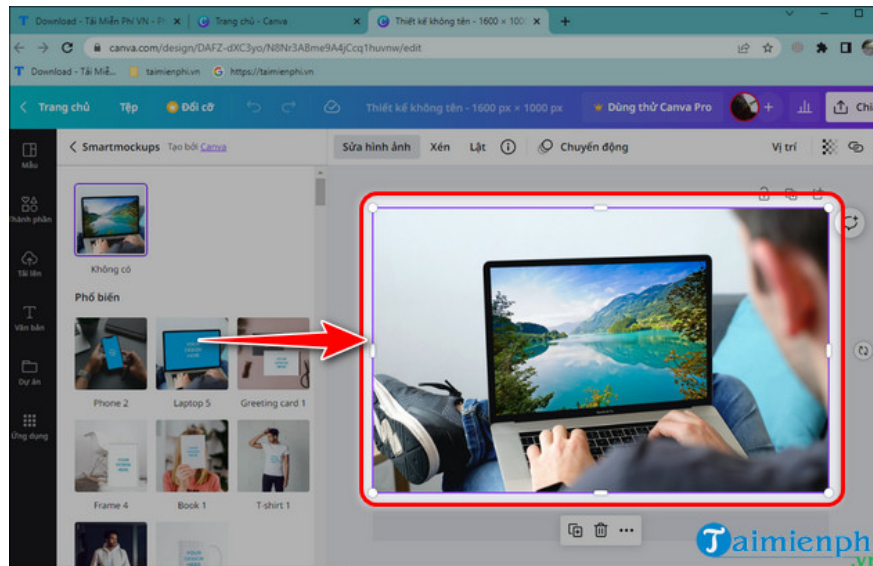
Download - Tải Miễn Phí VN - Pl ×
Trang chủ - Canva ×
Thiết kế không tên - 1600 × 100 ×
+

canva.com/design/DAFZ-dXC3yo/N8Nr3ABme9A4jCcq1huvnw/edit

Download - Tải Miễ... taimienphi.vn https://taimienphi.vn

Trang chủ Tệp Đổi cỡ Thiết kế không tên - 1600 px × 1000 px Dùng thử Canva Pro Chi

Mẫu
Thành phần
Tải lên
Văn bản
Dự án
Ứng dụng

Smartmockups Tạo bởi Canva

Không có

Phổ biến

Phone 2
Laptop 5
Greeting card 1
Frame 4
Book 1
T-shirt 1

Sửa hình ảnh Xén Lật Chuyển động Vị trí

Taimienph